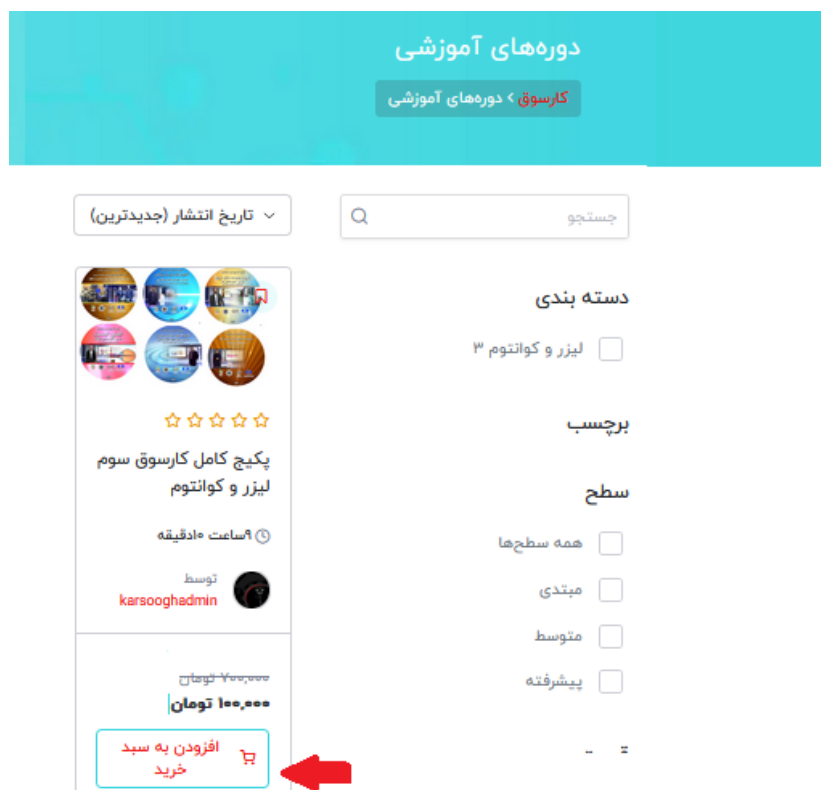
دوره‌های آموزشی

کارسوق > دوره‌های آموزشی

جستجو

تاریخ انتشار (جدیدترین)

دسته بندی

لیزر و کوانتوم ۳

برچسب

سطح

همه سطح‌ها

مبتدی

متوسط

پیشرفته

پکیج کامل کارسوق سوم لیزر و کوانتوم

۹ساعت ۱۰دقیقه

توسط
karsooghadmin

~~۲۰۰,۰۰۰ تومان~~
۱۰۰,۰۰۰ تومان

افزودن به سبد خرید